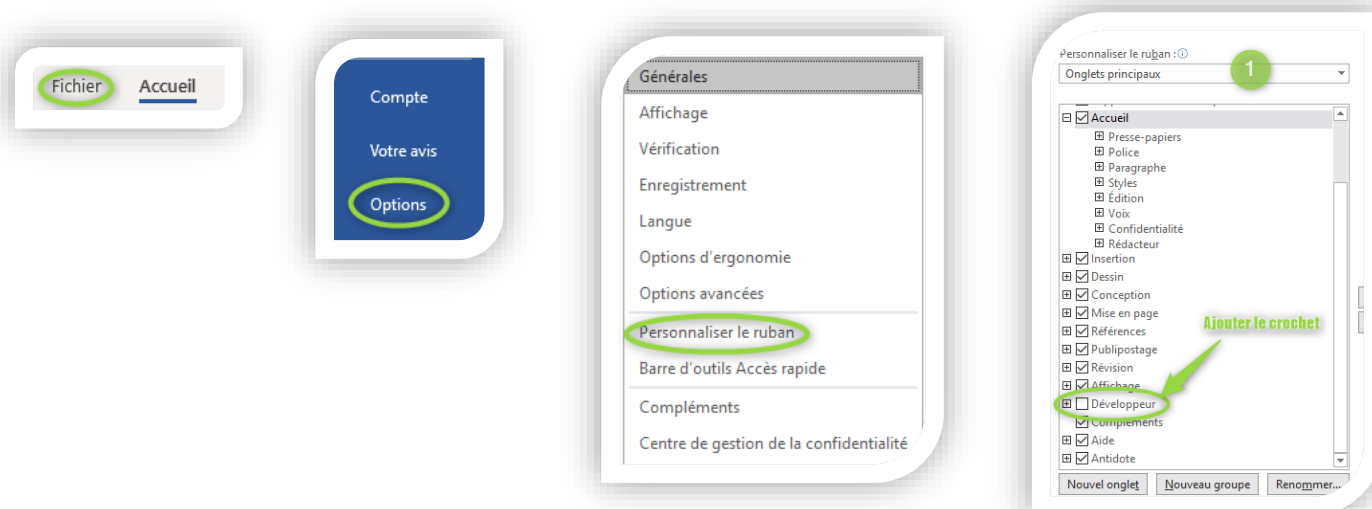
Fichier Accueil

Compte
Votre avis
Options

Générales
Affichage
Vérification
Enregistrement
Langue
Options d'ergonomie
Options avancées
Personnaliser le ruban
Barre d'outils Accès rapide
Compléments
Centre de gestion de la confidentialité

Personnaliser le ruban :
Onglets principaux
1
Accueil
Presse-papiers
Police
Paragraphe
Styles
Édition
Voix
Confidentialité
Rédacteur
Insertion
Dessin
Conception
Mise en page
Références
Publipostage
Révision
Affichage
Développeur
Compléments
Aide
Antidote
Ajouter le crochet
Nouvel onglet
Nouveau groupe
Renommer...